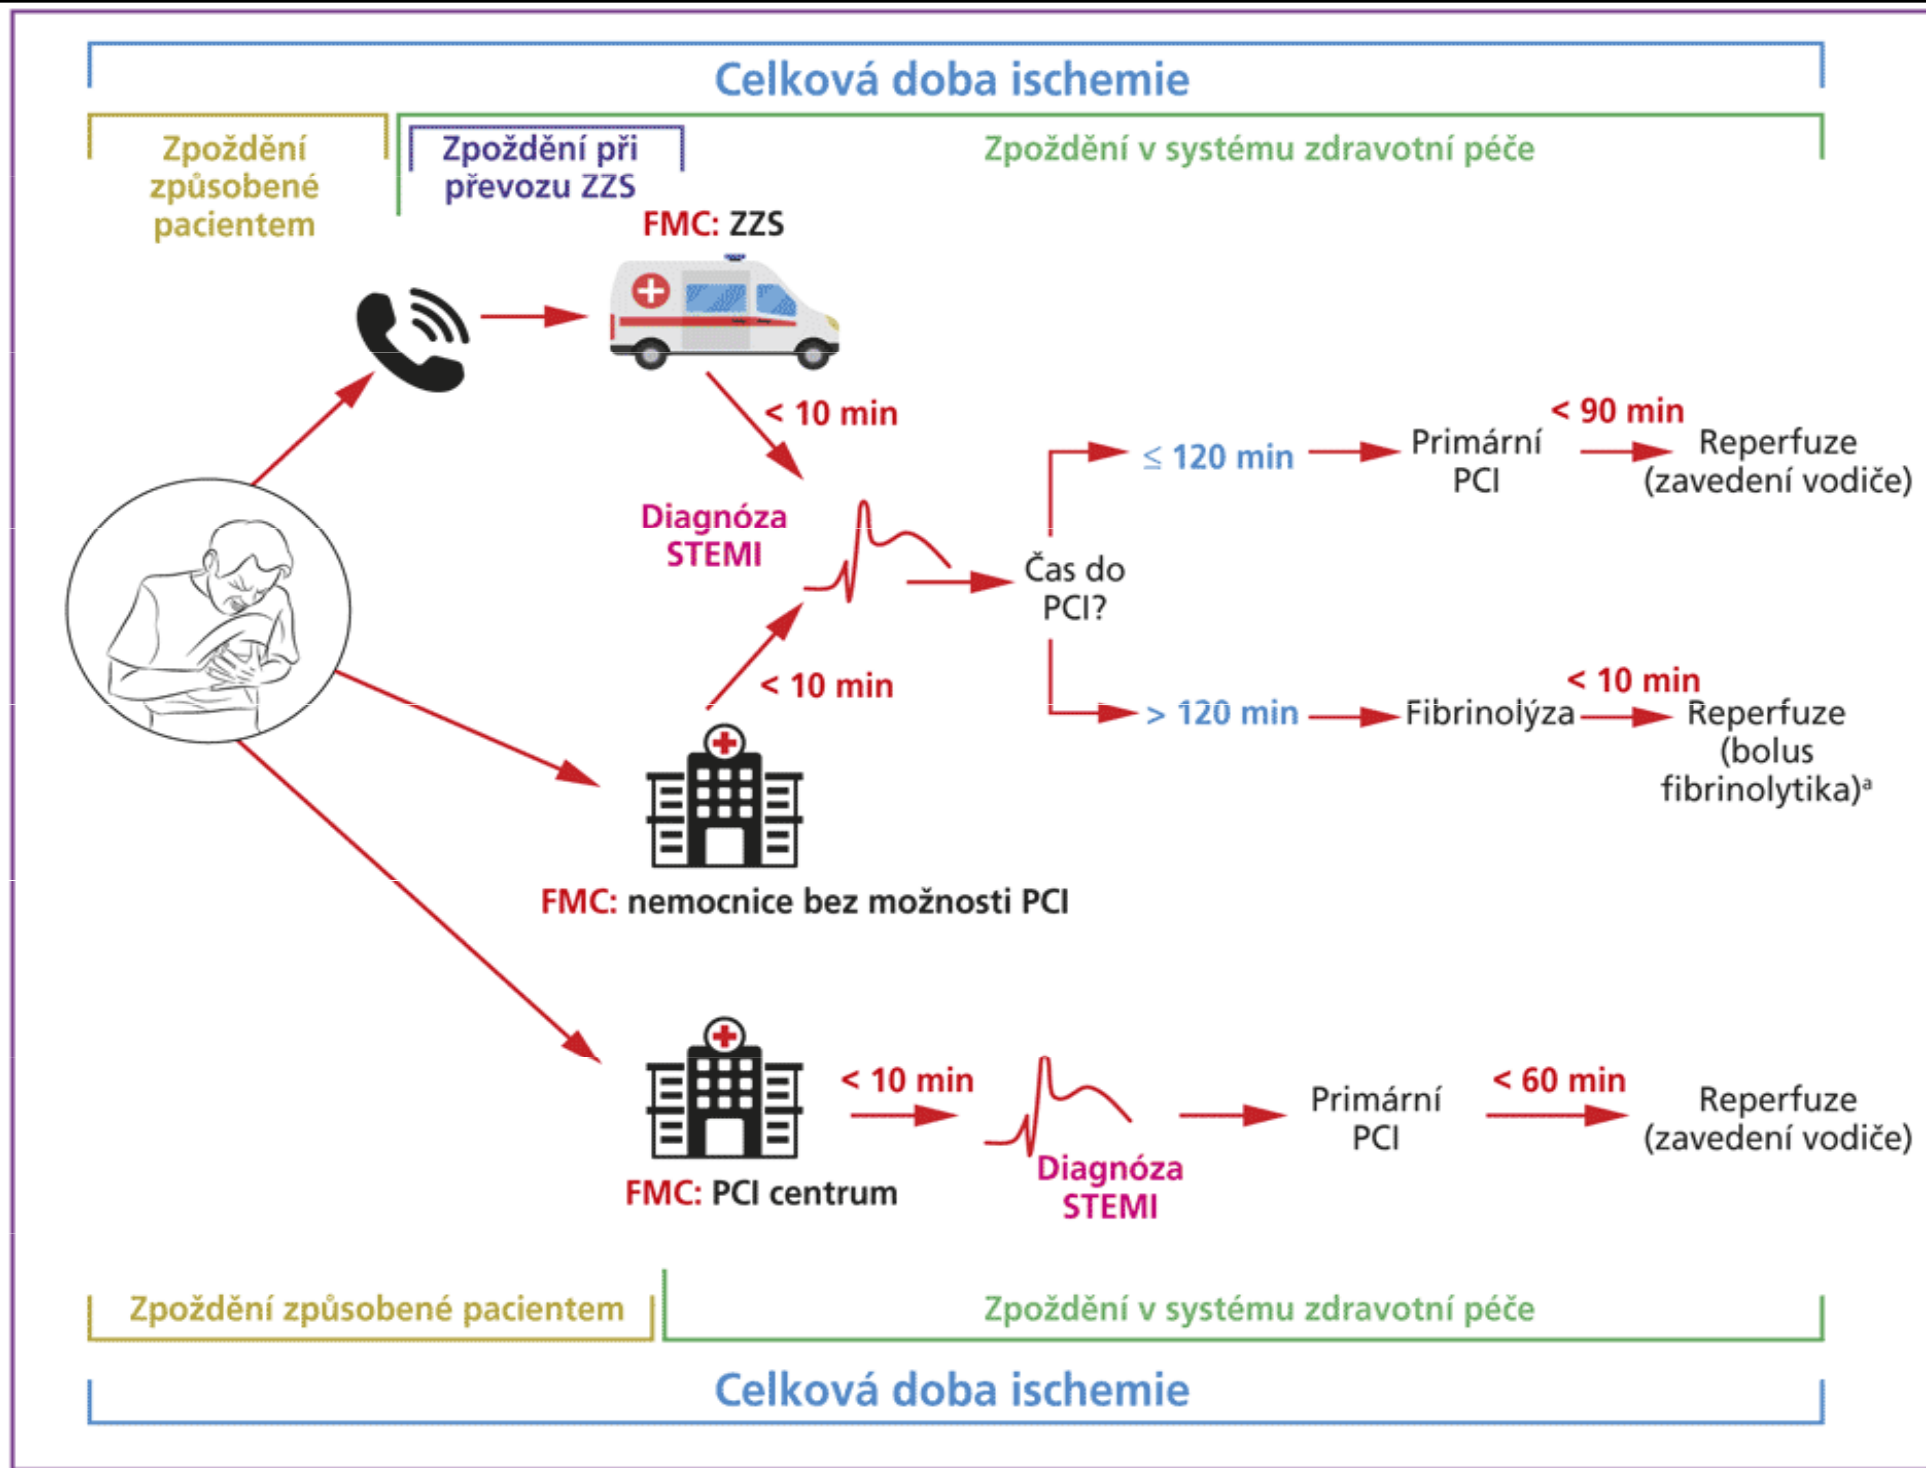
Celková doba ischemie

Zpoždění způsobené pacientem

Zpoždění při převozu ZZS

Zpoždění v systému zdravotní péče

FMC: ZZS

< 10 min

Diagnóza STEMI

< 10 min

FMC: nemocnice bez možnosti PCI

Čas do PCI?

≤ 120 min

Primární PCI

< 90 min

Reperfuze (zavedení vodiče)

> 120 min

Fibrinolýza

< 10 min

Reperfuze (bolus fibrinolytika)$^{a}$

FMC: PCI centrum

< 10 min

Diagnóza STEMI

Primární PCI

< 60 min

Reperfuze (zavedení vodiče)

Zpoždění způsobené pacientem

Zpoždění v systému zdravotní péče

Celková doba ischemie